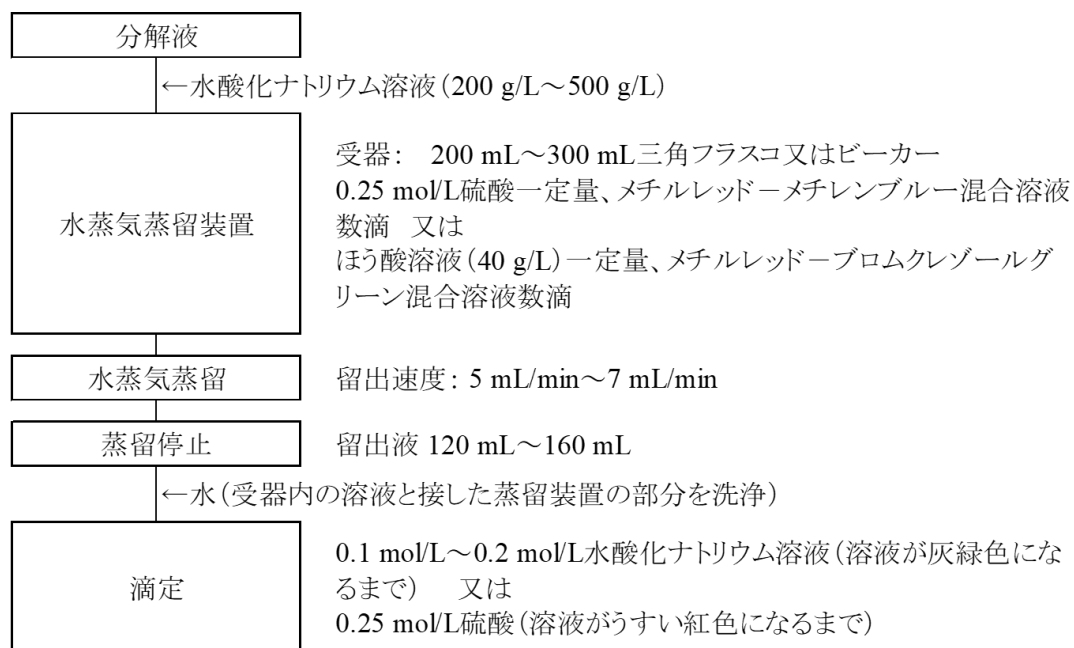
分解液

←水酸化ナトリウム溶液（200 g/L～500 g/L）

水蒸気蒸留装置

受器： 200 mL～300 mL三角フラスコ又はビーカー
0.25 mol/L硫酸一定量、メチルレッド－メチレンブルー混合溶液数滴 又は
ほう酸溶液（40 g/L）一定量、メチルレッド－ブロムクレゾールグリーン混合溶液数滴

水蒸気蒸留

留出速度： 5 mL/min～7 mL/min

蒸留停止

留出液 120 mL～160 mL

←水（受器内の溶液と接した蒸留装置の部分を洗浄）

滴定

0.1 mol/L～0.2 mol/L水酸化ナトリウム溶液（溶液が灰緑色になるまで） 又は
0.25 mol/L硫酸（溶液がうすい紅色になるまで）